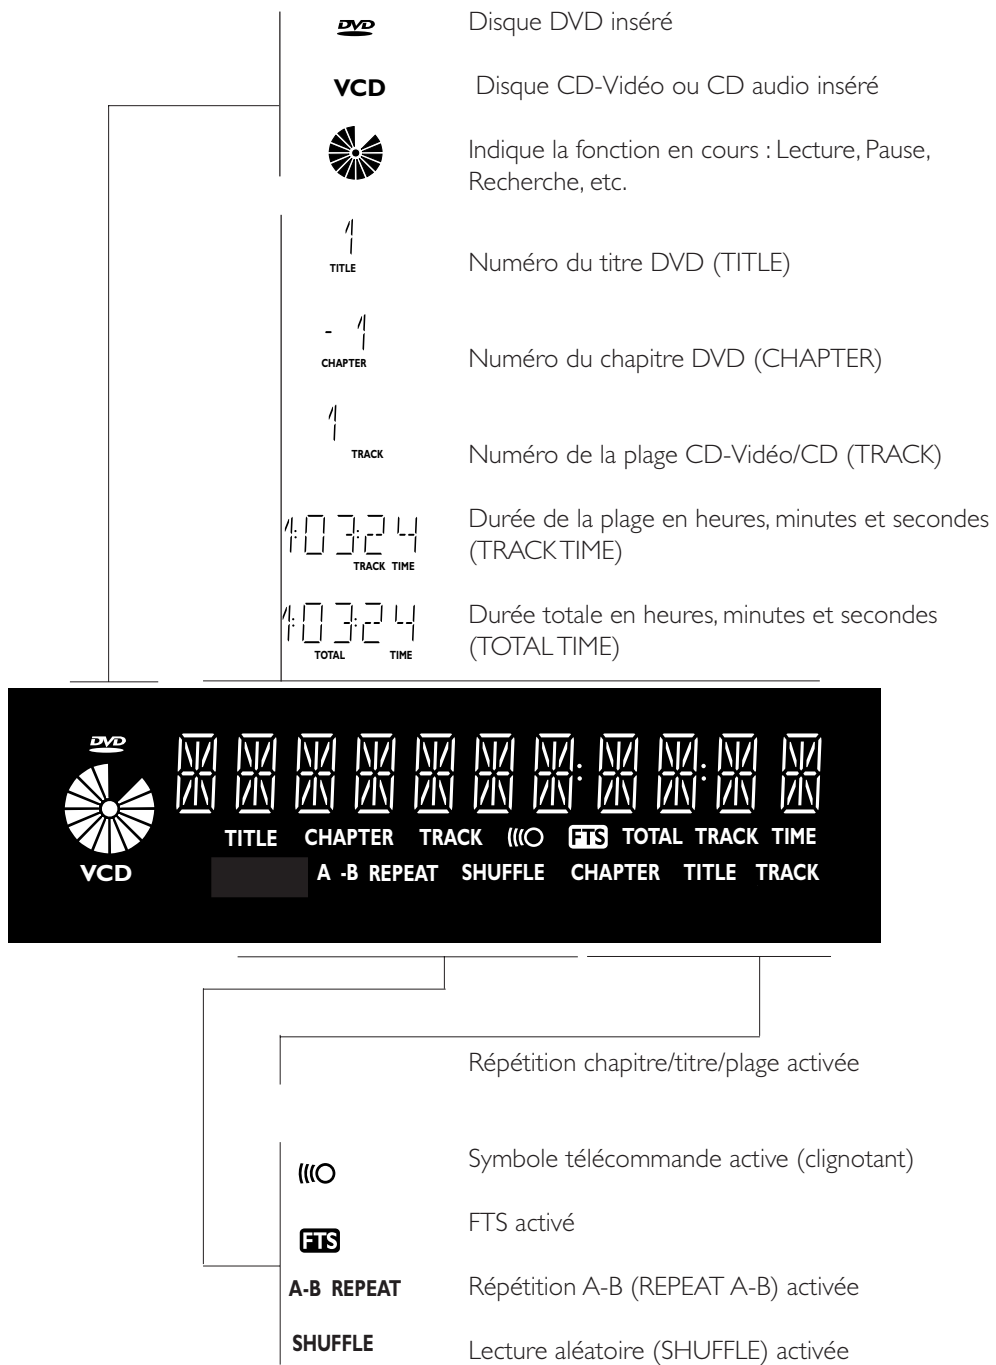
DVD Disque DVD inséré

VCD Disque CD-Vidéo ou CD audio inséré

Indique la fonction en cours : Lecture, Pause, Recherche, etc.

1 TITLE Numéro du titre DVD (TITLE)

- 1 CHAPTER Numéro du chapitre DVD (CHAPTER)

1 TRACK Numéro de la plage CD-Vidéo/CD (TRACK)

1:03:24 TRACK TIME Durée de la plage en heures, minutes et secondes (TRACK TIME)

1:03:24 TOTAL TIME Durée totale en heures, minutes et secondes (TOTAL TIME)

DVD

VCD

TITLE CHAPTER TRACK ((O FTS TOTAL TRACK TIME

A -B REPEAT SHUFFLE CHAPTER TITLE TRACK

Répétition chapitre/titre/plage activée

((O Symbole télécommande active (clignotant)

FTS FTS activé

A-B REPEAT Répétition A-B (REPEAT A-B) activée

SHUFFLE Lecture aléatoire (SHUFFLE) activée